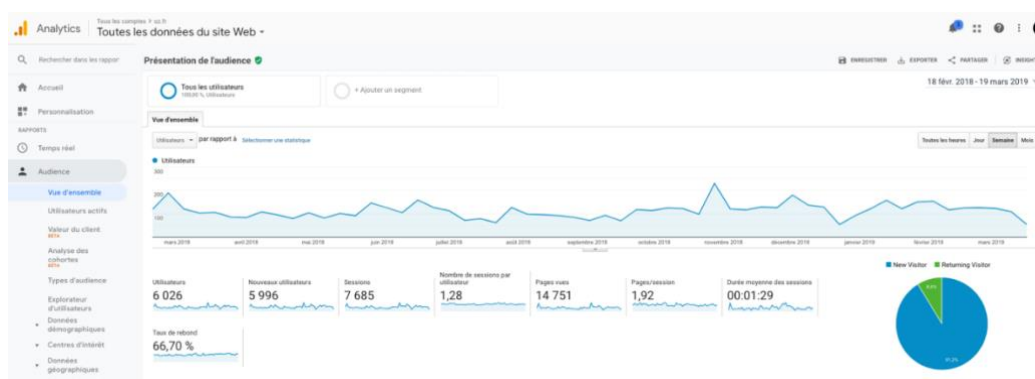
Analytics Tous les comptes > uc.fr
Toutes les données du site Web

Rechercher dans les rappor

Accueil

Personnalisation

RAPPORTS

Temps réel

Audience

Vue d'ensemble

Utilisateurs actifs

Valeur du client BETA

Analyse des cohortes BETA

Types d'audience

Explorateur d'utilisateurs

Données démographiques

Centres d'intérêt

Données géographiques

Présentation de l'audience

ENREGISTRER EXPORTER PARTAGER INSIGHTS

Tous les utilisateurs 100,00 % Utilisateurs

+ Ajouter un segment

18 févr. 2018 - 19 mars 2019

Vue d'ensemble

Utilisateurs par rapport à Sélectionner une statistique

Toutes les heures Jour Semaine Mois

Utilisateurs
300
200
100

mars 2018 avril 2018 mai 2018 juin 2018 juillet 2018 août 2018 septembre 2018 octobre 2018 novembre 2018 décembre 2018 janvier 2019 février 2019 mars 2019

New Visitor Returning Visitor

Utilisateurs
6 026

Nouveaux utilisateurs
5 996

Sessions
7 685

Nombre de sessions par utilisateur
1,28

Pages vues
14 751

Pages/session
1,92

Durée moyenne des sessions
00:01:29

Taux de rebond
66,70 %

8,8%

91,2%